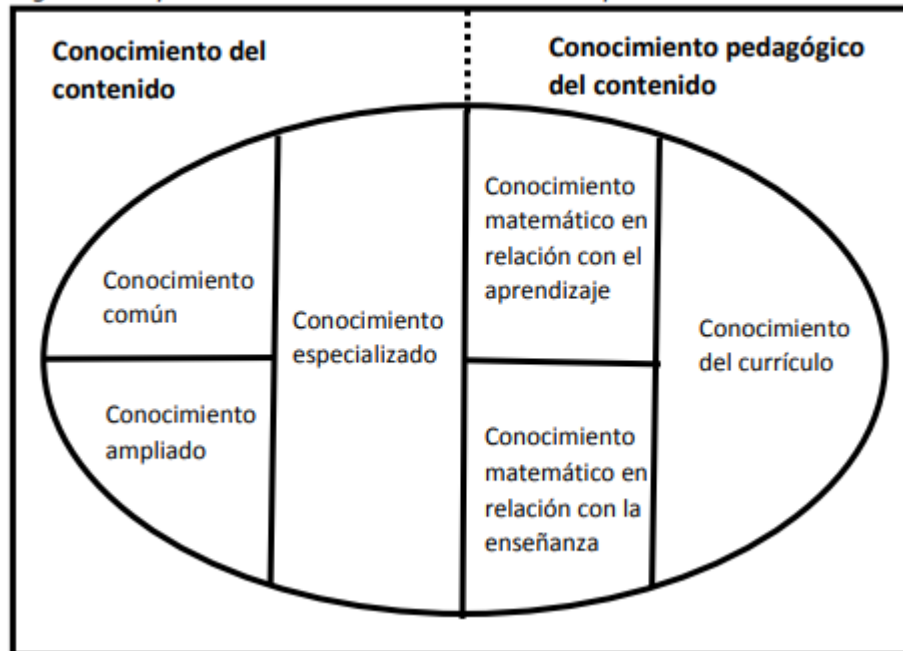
Conocimiento del contenido

Conocimiento pedagógico del contenido

Conocimiento común

Conocimiento ampliado

Conocimiento especializado

Conocimiento matemático en relación con el aprendizaje

Conocimiento matemático en relación con la enseñanza

Conocimiento del currículo